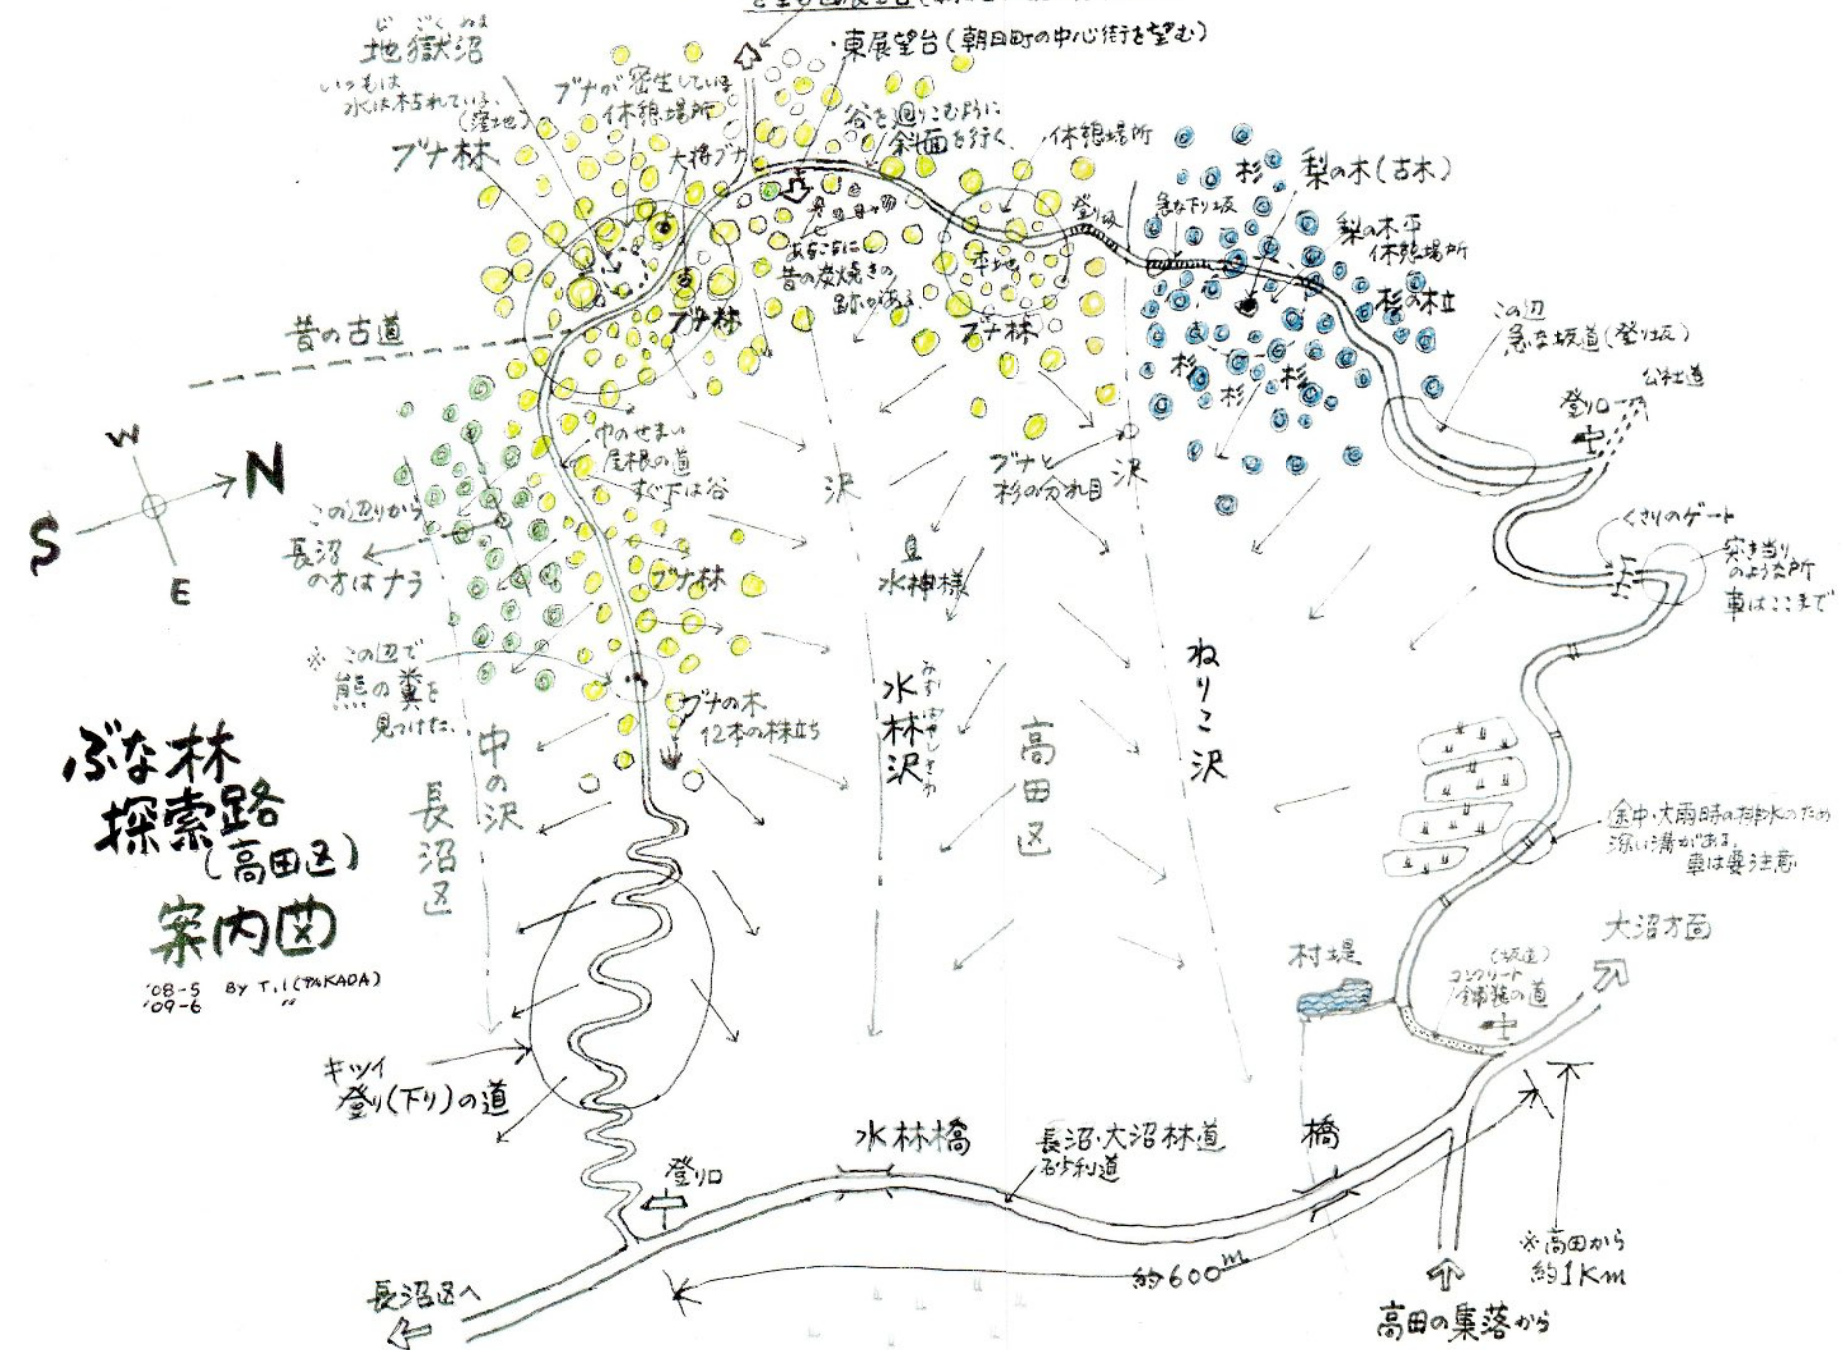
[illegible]

東展望台（朝日町の中心街を望む）

じごくぬま
地獄沼
いつもは水が枯れている（窪地）

ブナが密生している休憩場所

大木ブナ

ブナ林

谷を廻りこむ様に斜面を行く

休憩場所

杉

梨の木（古木）

急な下り坂

登り坂

梨の木平休憩場所

あちこちに昔の炭焼きの跡がある

平地

ブナ林

ブナ林

杉の林

杉

杉

杉

この辺急な坂道（登り坂）

公社道

登り口

昔の古道

W

N

S

E

中のせまい尾根の道すぐ下は谷

この辺りから長沼の方はナラ

沢

ブナと杉の分れ目

沢

くさりのゲート

突き当りのような所車はここまで

ブナ林

水神様

※この辺で熊の糞を見つけた。

ブナの木12本の株立ち

みずばやしさわ
水林沢

ねりこ沢

高田区

中の沢

長沼区

ぶな林探索路（高田区）案内図

'08-5 BY T.I（TAKADA）
'09-6 〃

途中大雨時の排水のため深い溝がある。車は要注意

大沼方面

村堤

（坂道）コンクリート舗装の道

キツイ登り（下り）の道

水林橋

長沼・大沼林道 砂利道

橋

登り口

※高田から約1Km

約600m

長沼区へ

高田の集落から